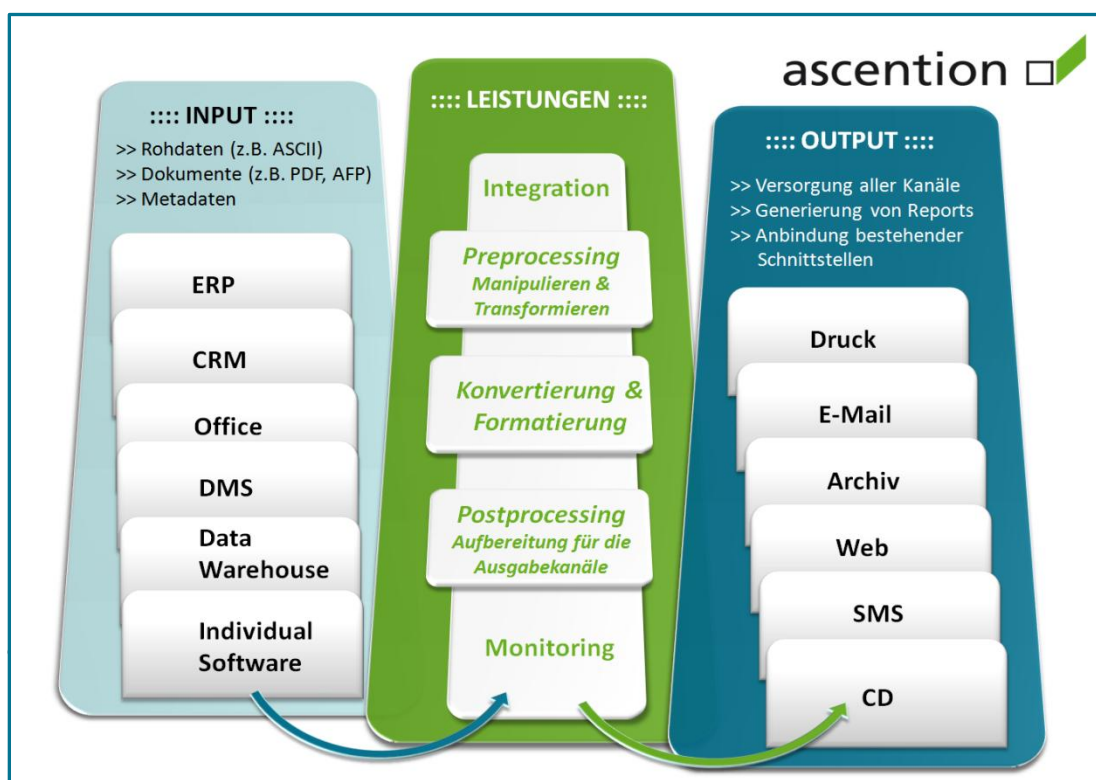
ascention

:::: INPUT ::::

>> Rohdaten (z.B. ASCII)
>> Dokumente (z.B. PDF, AFP)
>> Metadaten

ERP

CRM

Office

DMS

Data Warehouse

Individual Software

:::: LEISTUNGEN ::::

Integration

Preprocessing
Manipulieren & Transformieren

Konvertierung & Formatierung

Postprocessing
Aufbereitung für die Ausgabekanäle

Monitoring

:::: OUTPUT ::::

>> Versorgung aller Kanäle
>> Generierung von Reports
>> Anbindung bestehender Schnittstellen

Druck

E-Mail

Archiv

Web

SMS

CD